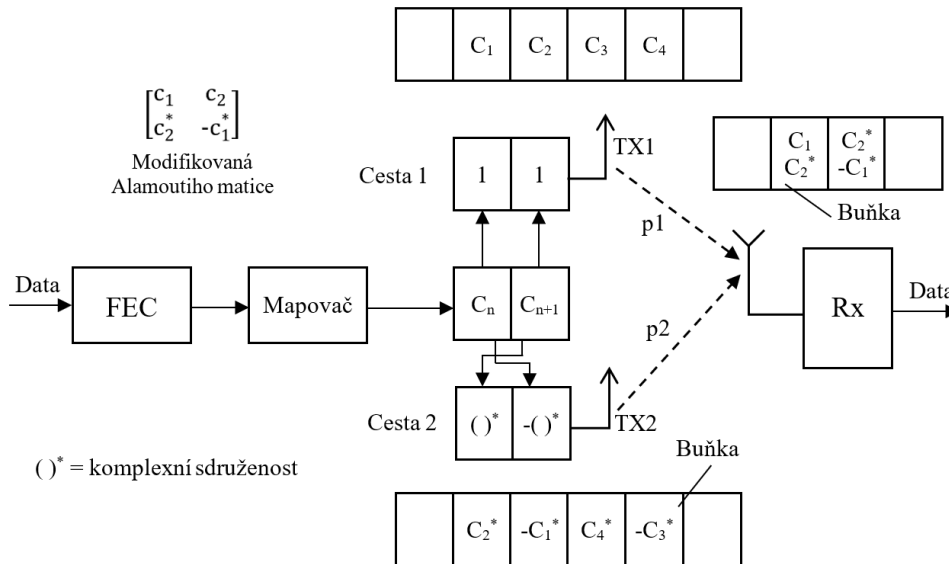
| | $C_1$ | $C_2$ | $C_3$ | $C_4$ | |
|---|---|---|---|---|---|

$\begin{bmatrix} c_1 & c_2 \\ c_2^* & -c_1^* \end{bmatrix}$

Modifikovaná Alamoutiho matice

Cesta 1

1 1

TX1

| | $C_1$ $C_2^*$ | $C_2^*$ $-C_1^*$ | |
|---|---|---|---|

Buňka

p1

Data

FEC

Mapovač

$C_n$ $C_{n+1}$

p2

Rx

Data

Cesta 2

$( )^*$ $-( )^*$

TX2

$( )^*$ = komplexní sdruženost

Buňka

| | $C_2^*$ | $-C_1^*$ | $C_4^*$ | $-C_3^*$ | |
|---|---|---|---|---|---|